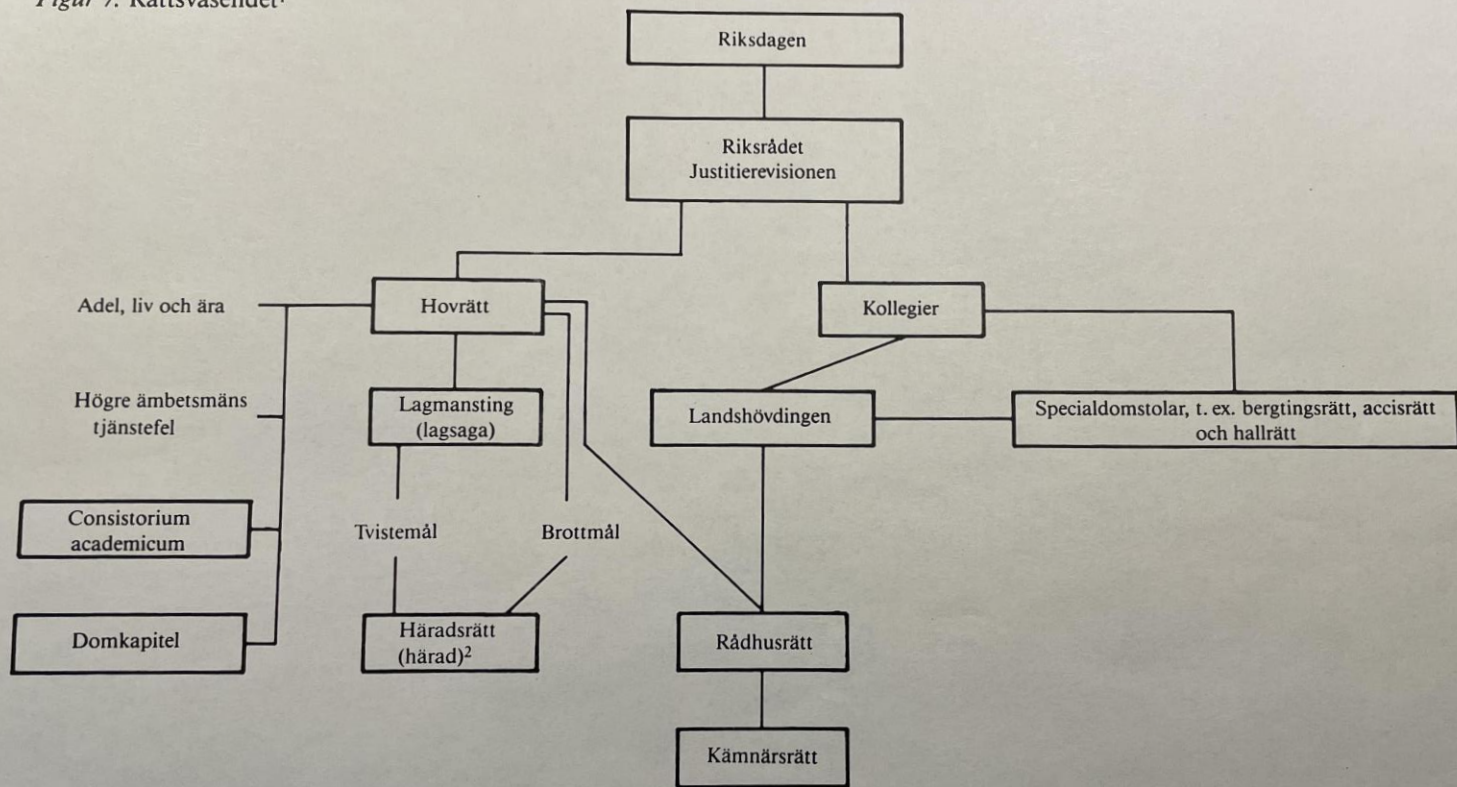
Figur 7. Rättsväsendet¹

Riksdagen

Riksrådet
Justitierevisionen

Adel, liv och ära

Hovrätt

Kollegier

Högre ämbetsmäns tjänstefel

Lagmansting (lagsaga)

Landshövdingen

Specialdomstolar, t. ex. bergtingsrätt, accisrätt och hallrätt

Consistorium academicum

Tvistemål

Brottmål

Domkapitel

Häradsrätt (härad)²

Rådhusrätt

Kämnärsrätt